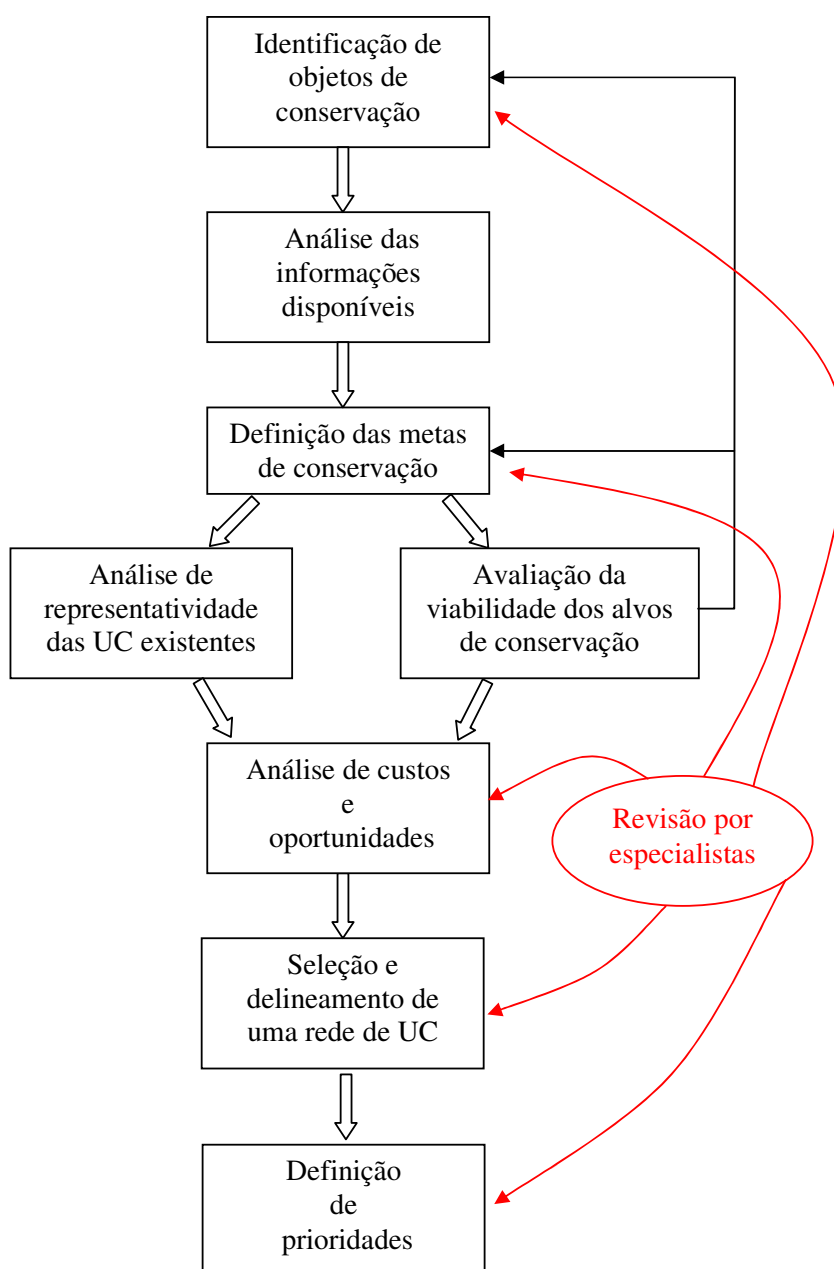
Identificação de objetos de conservação

Análise das informações disponíveis

Definição das metas de conservação

Análise de representatividade das UC existentes

Avaliação da viabilidade dos alvos de conservação

Análise de custos e oportunidades

Revisão por especialistas

Seleção e delineamento de uma rede de UC

Definição de prioridades